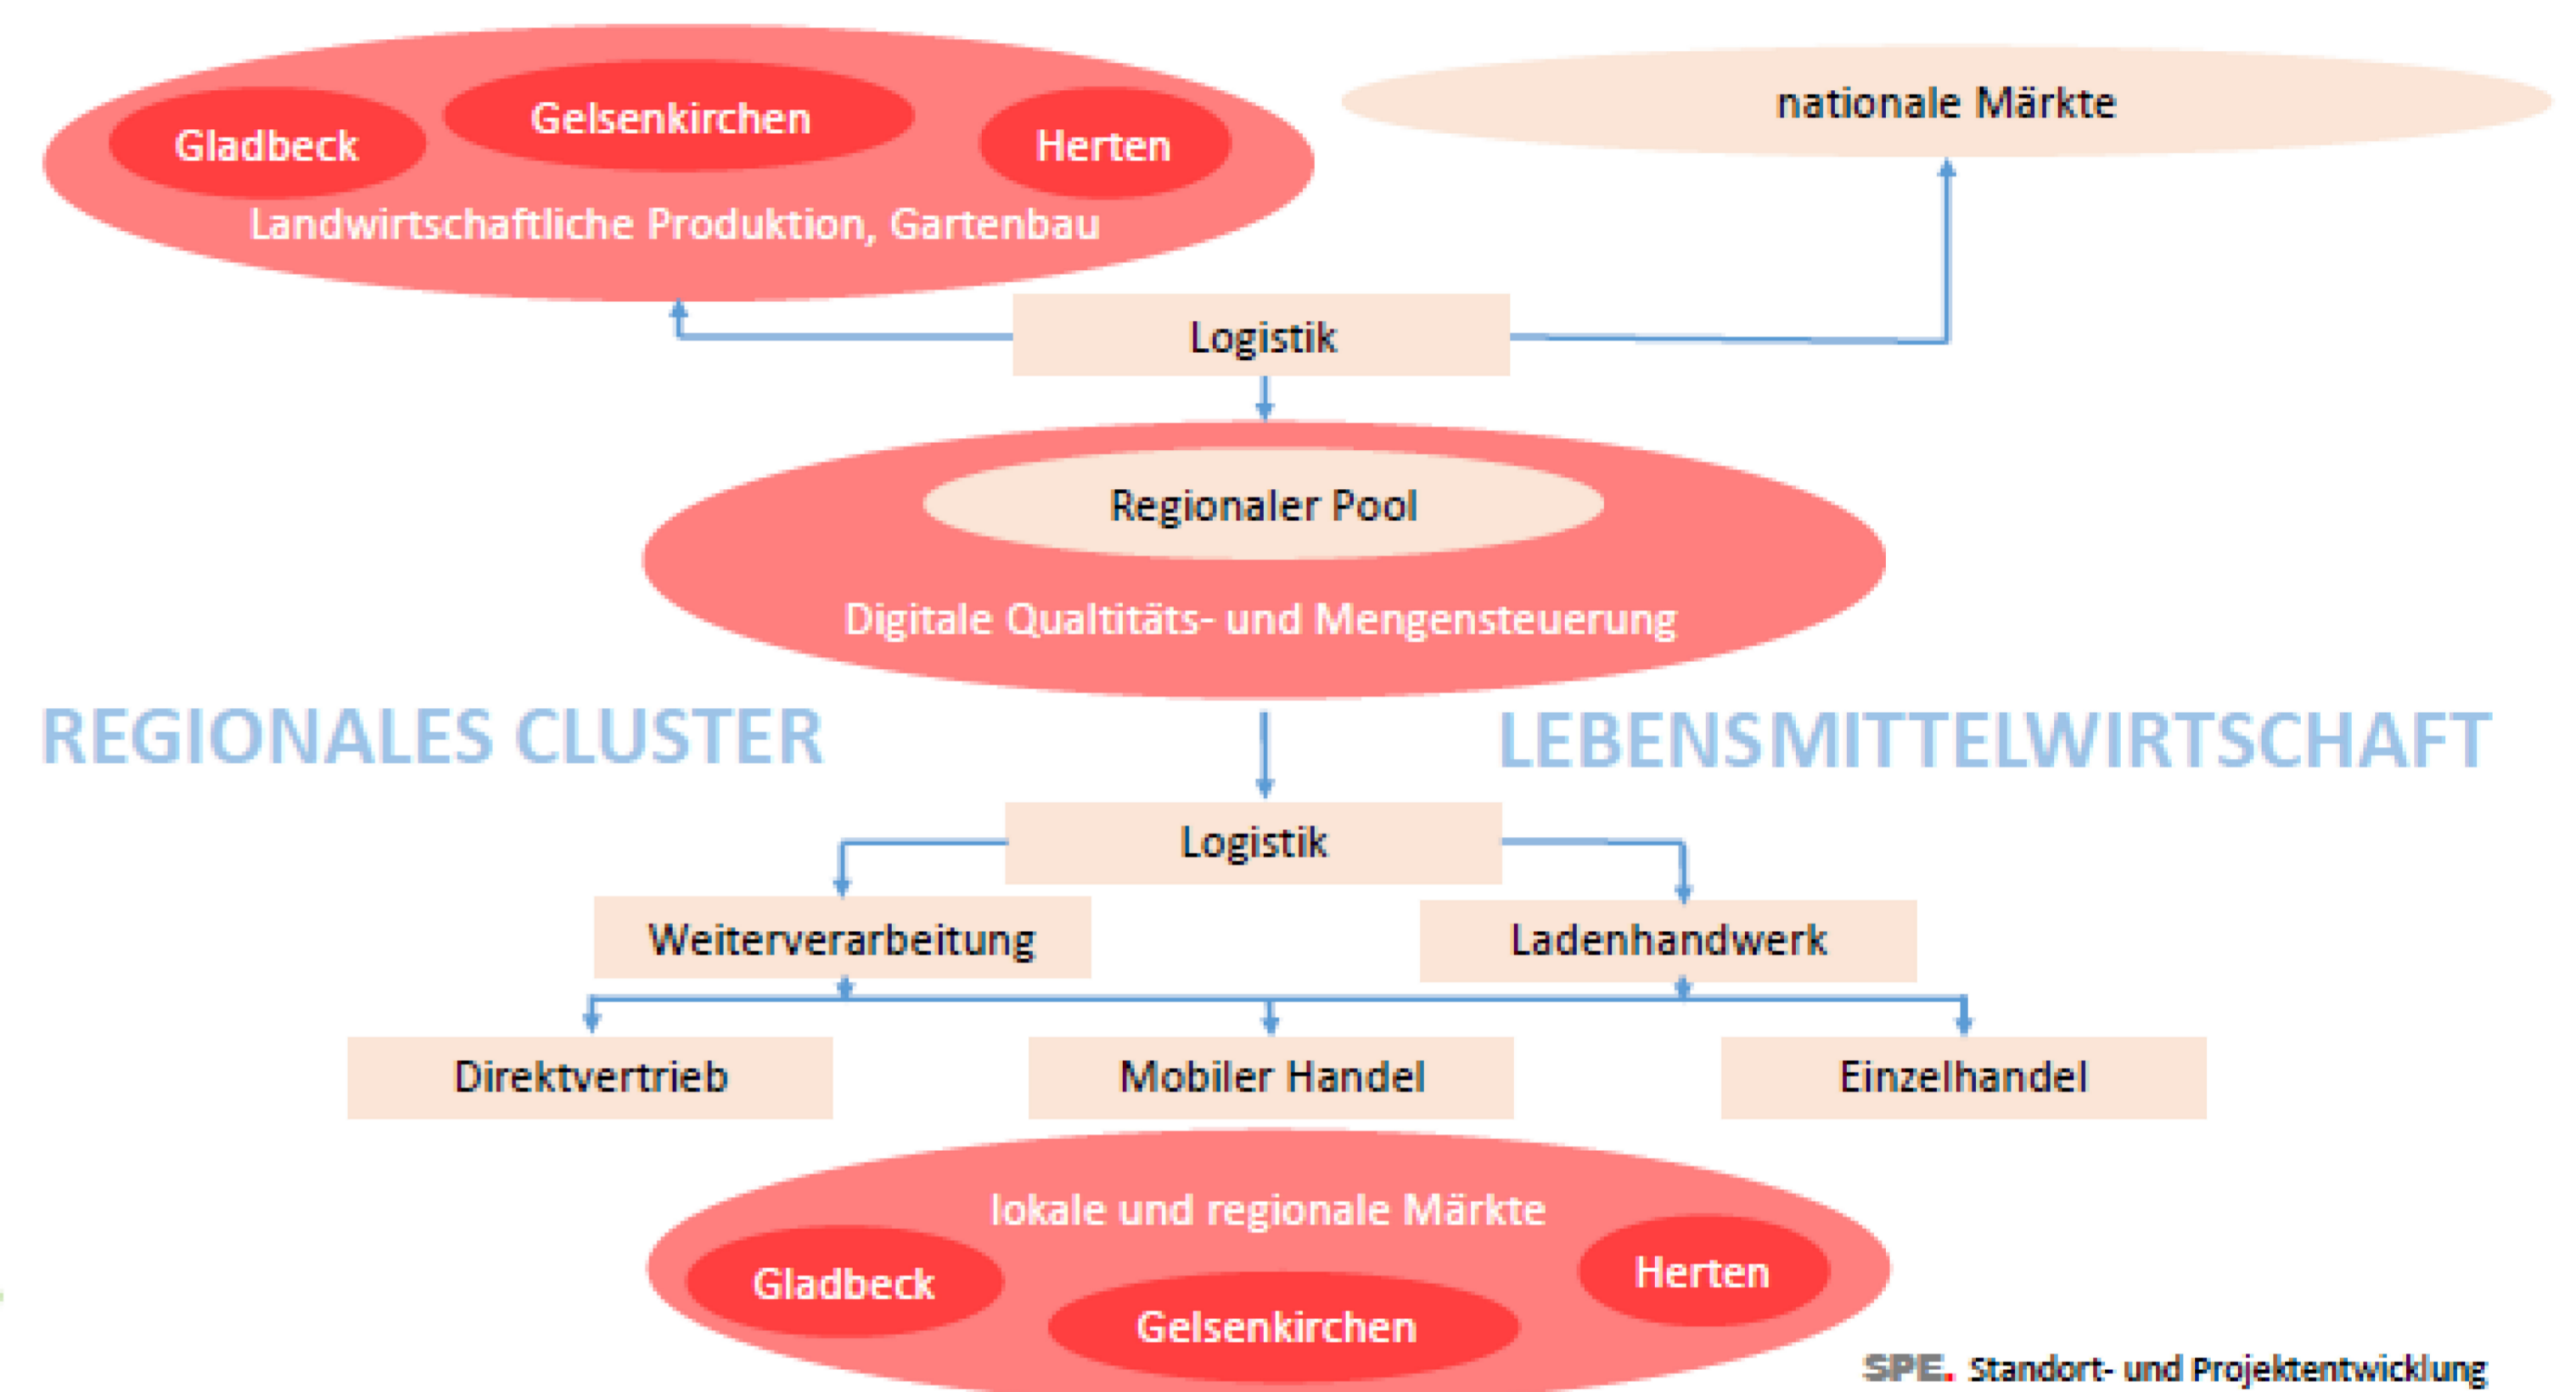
Gladbeck
Gelsenkirchen
Herten
Landwirtschaftliche Produktion, Gartenbau

nationale Märkte

Logistik

Regionaler Pool

Digitale Qualtitäts- und Mengensteuerung

REGIONALES CLUSTER LEBENSMITTELWIRTSCHAFT

Logistik

Weiterverarbeitung

Ladenhandwerk

Direktvertrieb

Mobiler Handel

Einzelhandel

lokale und regionale Märkte

Gladbeck
Herten
Gelsenkirchen

SPE. Standort- und Projektentwicklung